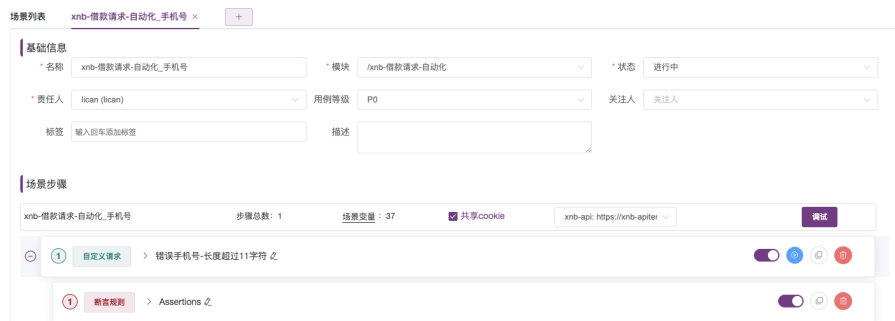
场景列表 xnb-借款请求-自动化_手机号 × +

基础信息

* 名称 xnb-借款请求-自动化_手机号
* 模块 /xnb-借款请求-自动化
* 状态 进行中
* 责任人 lican (lican)
用例等级 P0
关注人 关注人
标签 输入回车添加标签
描述

场景步骤

xnb-借款请求-自动化_手机号
步骤总数：1
场景变量：37
共享cookie
xnb-api: https://xnb-apiter
调试

1 自定义请求 > 错误手机号-长度超过11字符

1 断言规则 > Assertions